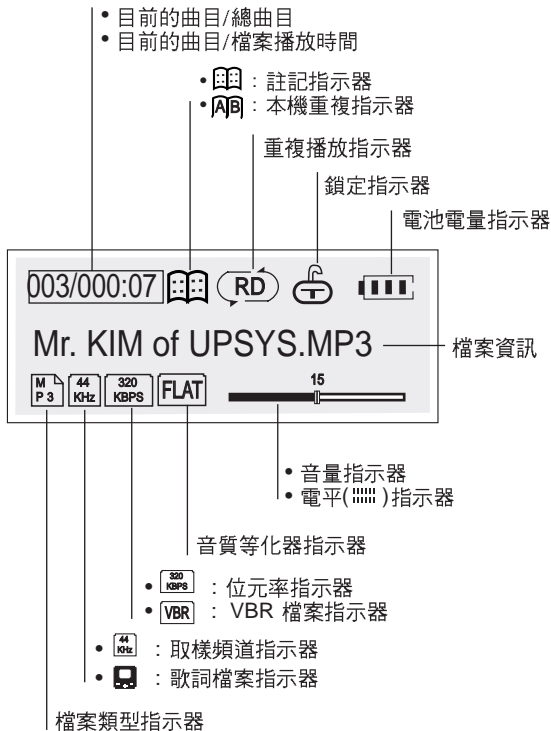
• 目前的曲目/總曲目
• 目前的曲目/檔案播放時間

• ：註記指示器
• AB ：本機重複指示器

重複播放指示器

鎖定指示器

電池電量指示器

003/000:07 RD

Mr. KIM of UPSYS.MP3

檔案資訊

MP3 44 KHz 320 KBPS FLAT 15

• 音量指示器
• 電平( )指示器

音質等化器指示器

• 320 KBPS ：位元率指示器
• VBR ： VBR 檔案指示器

• 44 KHz ：取樣頻道指示器
• ：歌詞檔案指示器

檔案類型指示器